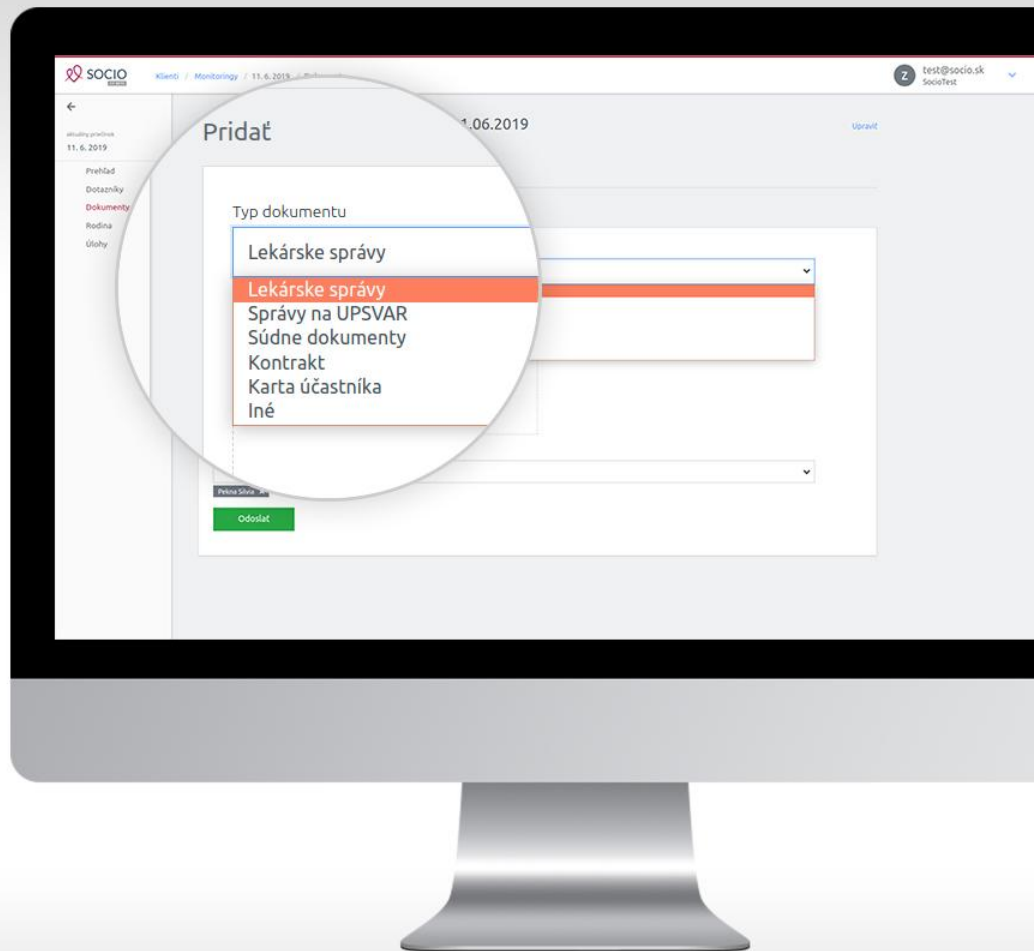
SOCIO

Klienti / Monitoringy / 11. 6. 2019 / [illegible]

Z test@socio.sk
SocioTest

←

aktuálny prvčinok
11. 6. 2019

Prehľad
Dotazníky
Dokumenty
Rodina
Úlohy

Pridať

1.06.2019

Upraviť

Typ dokumentu

Lekárske správy

Lekárske správy
Správy na UPSVAR
Súdne dokumenty
Kontrakt
Karta účastníka
Iné

Pekna Silvia ×

Odoslať